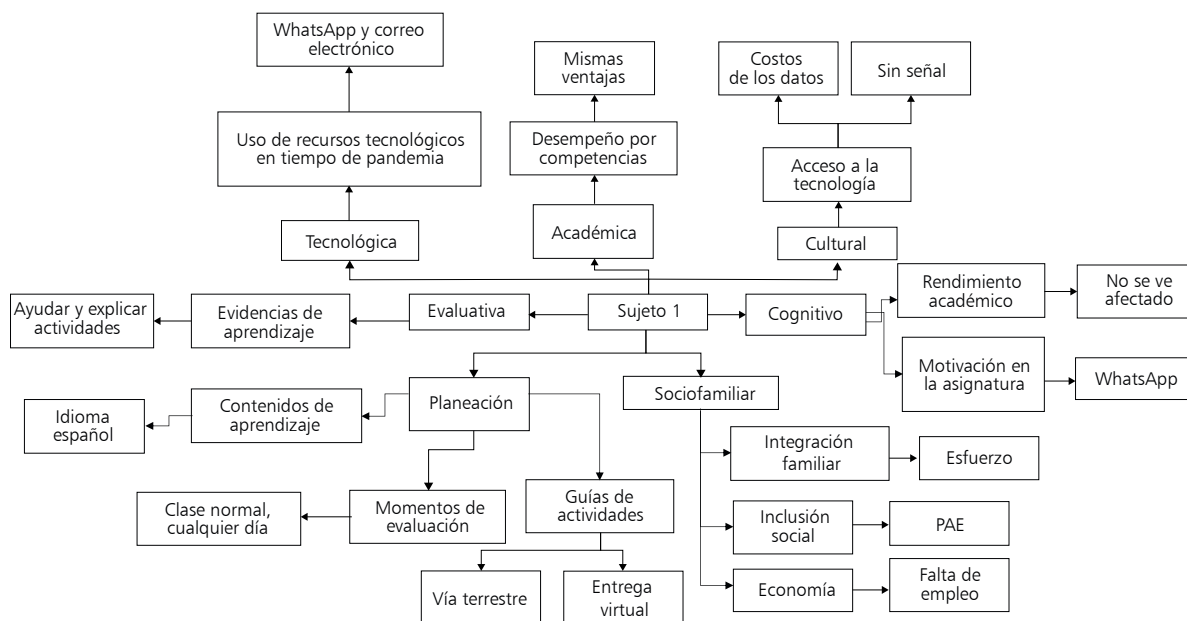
WhatsApp y correo electrónico

Mismas ventajas

Costos de los datos

Sin señal

Uso de recursos tecnológicos en tiempo de pandemia

Desempeño por competencias

Acceso a la tecnología

Tecnológica

Académica

Cultural

Rendimiento académico

No se ve afectado

Ayudar y explicar actividades

Evidencias de aprendizaje

Evaluativa

Sujeto 1

Cognitivo

Motivación en la asignatura

WhatsApp

Planeación

Sociofamiliar

Idioma español

Contenidos de aprendizaje

Integración familiar

Esfuerzo

Clase normal, cualquier día

Momentos de evaluación

Guías de actividades

Inclusión social

PAE

Vía terrestre

Entrega virtual

Economía

Falta de empleo